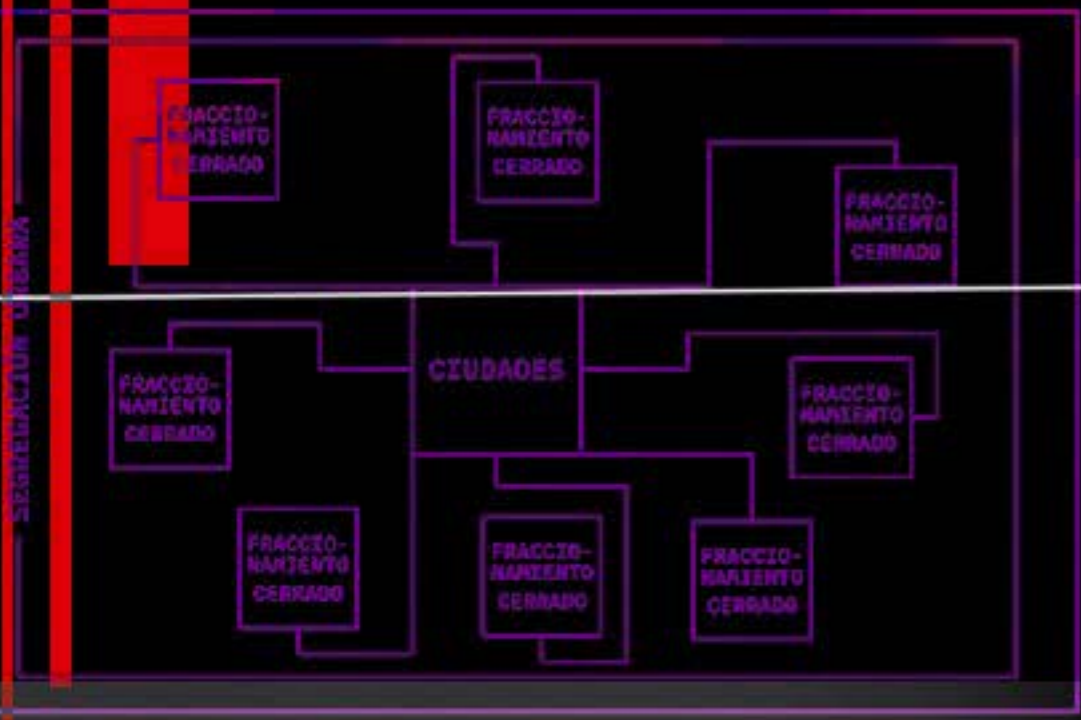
SEGREGACION URBANA

FRACCIONAMIENTO CERRADO

FRACCIONAMIENTO CERRADO

FRACCIONAMIENTO CERRADO

CIUDADES

FRACCIONAMIENTO CERRADO

FRACCIONAMIENTO CERRADO

FRACCIONAMIENTO CERRADO

FRACCIONAMIENTO CERRADO

FRACCIONAMIENTO CERRADO